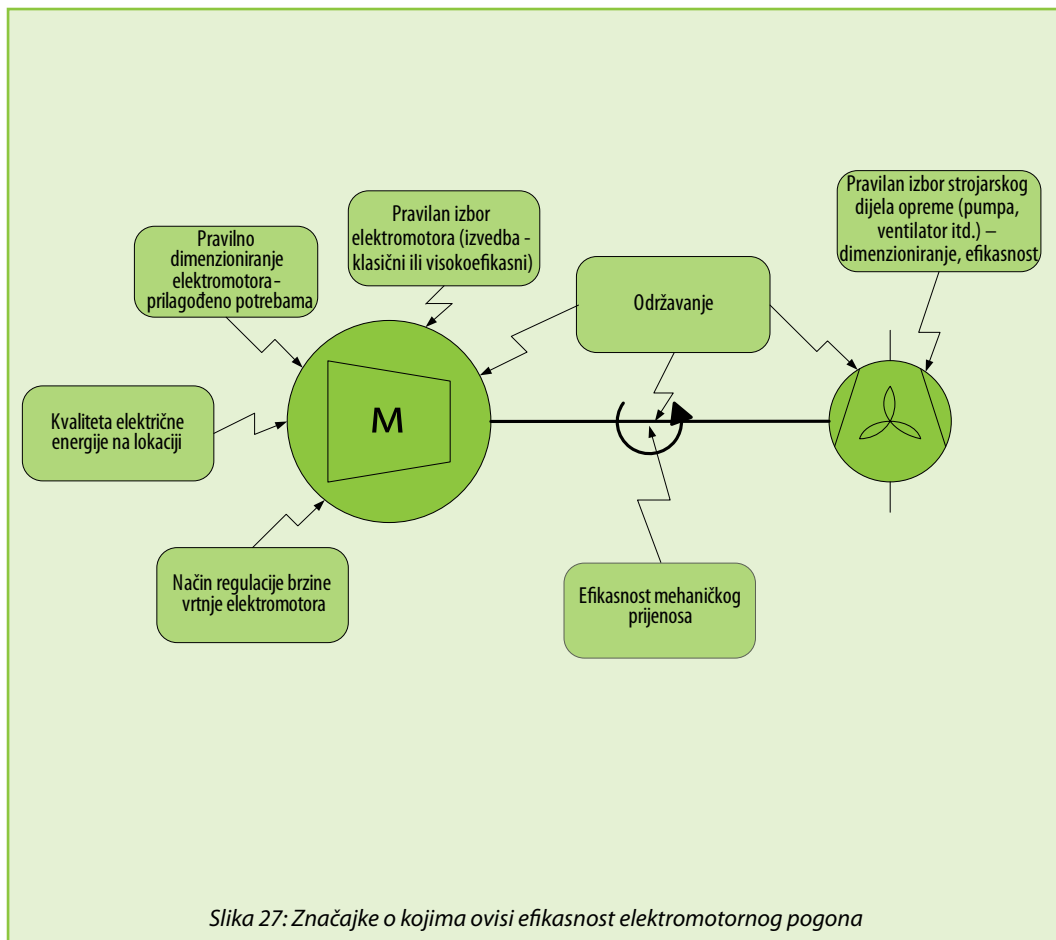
Pravilan izbor strojarskog dijela opreme (pumpa, ventilator itd.) – dimenzioniranje, efikasnost

Pravilan izbor elektromotora (izvedba - klasični ili visokoefikasni)

Pravilno dimenzioniranje elektromotora - prilagođeno potrebama

Održavanje

Kvaliteta električne energije na lokaciji

M

Način regulacije brzine vrtnje elektromotora

Efikasnost mehaničkog prijenosa

Slika 27: Značajke o kojima ovisi efikasnost elektromotornog pogona